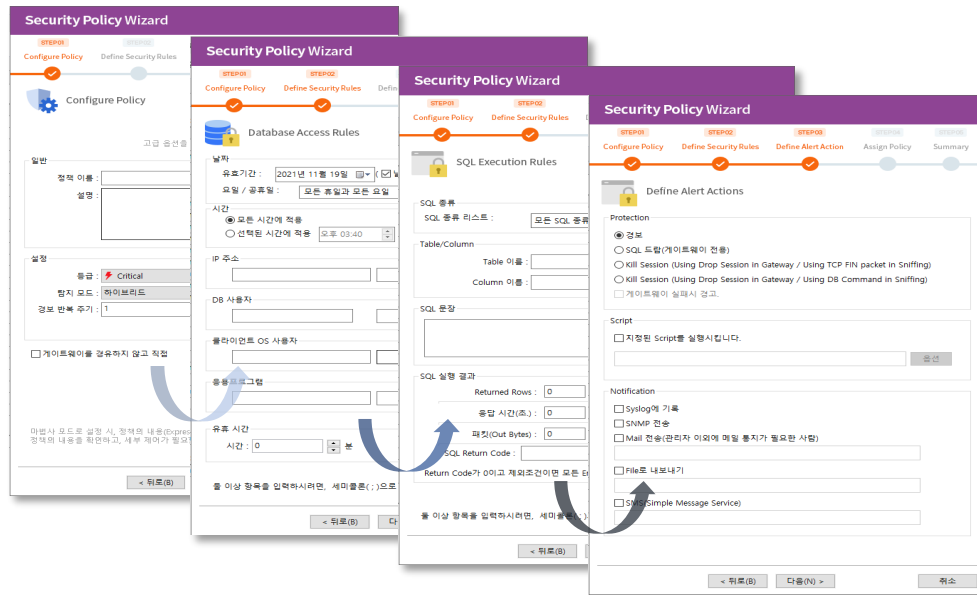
Security Policy Wizard
STEP01 Configure Policy
STEP02 Define Security Rules
Configure Policy
고급 옵션을
일반
정책 이름 :
설명 :
설정
등급 : Critical
탐지 모드 : 하이브리드
경보 반복 주기 : 1
게이트웨이를 경유하지 않고 직접
마법사 모드로 설정 시, 정책의 내용(Expres
정책의 내용을 확인하고, 세부 제어가 필요
< 뒤로(B)

Security Policy Wizard
STEP01 Configure Policy
STEP02 Define Security Rules
Defin
Database Access Rules
날짜
유효기간 : 2021년 11월 19일
요일 / 공휴일 : 모든 휴일과 모든 요일
시간
모든 시간에 적용
선택된 시간에 적용 오후 03:40
IP 주소
DB 사용자
클라이언트 OS 사용자
응용프로그램
유휴 시간
시간 : 0 분
둘 이상 항목을 입력하시려면, 세미콜론( ; )으로
< 뒤로(B)
다

Security Policy Wizard
STEP01 Configure Policy
STEP02 Define Security Rules
SQL Execution Rules
SQL 종류
SQL 종류 리스트 : 모든 SQL 종류
Table/Column
Table 이름 :
Column 이름 :
SQL 문장
SQL 실행 결과
Returned Rows : 0
응답 시간(초.) : 0
패킷(Out Bytes) : 0
SQL Return Code :
Return Code가 0이고 제외조건이면 모든 Er
둘 이상 항목을 입력하시려면, 세미콜론( ; )
< 뒤로(B)

Security Policy Wizard
STEP01 Configure Policy
STEP02 Define Security Rules
STEP03 Define Alert Action
STEP04 Assign Policy
STEP05 Summary
Define Alert Actions
Protection
경보
SQL 드랍(게이트웨이 전용)
Kill Session (Using Drop Session in Gateway / Using TCP FIN packet in Sniffing)
Kill Session (Using Drop Session in Gateway / Using DB Command in Sniffing)
게이트웨이 실패시 경고.
Script
지정된 Script를 실행시킵니다.
옵션
Notification
Syslog에 기록
SNMP 전송
Mail 전송(관리자 이외에 메일 통지가 필요한 사람)
File로 내보내기
SMS(Simple Message Service)
< 뒤로(B)
다음(N) >
취소